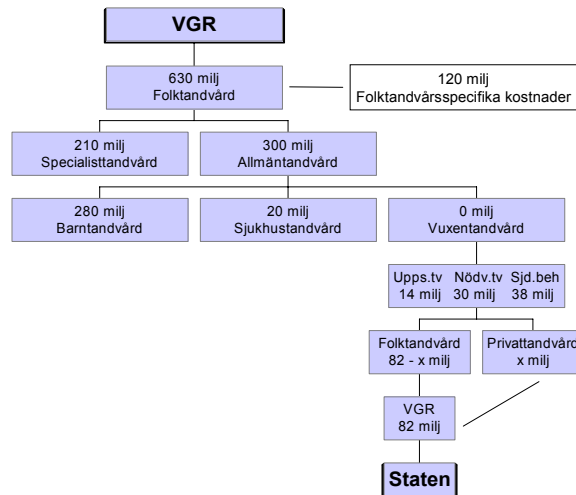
VGR

630 milj
Folktandvård

120 milj
Folktandvårsspecifika kostnader

210 milj
Specialisttandvård

300 milj
Allmäntandvård

280 milj
Barntandvård

20 milj
Sjukhustandvård

0 milj
Vuxentandvård

Upps.tv
14 milj

Nödv.tv
30 milj

Sjd.beh
38 milj

Folktandvård
82 - x milj

Privattandvård
x milj

VGR
82 milj

Staten